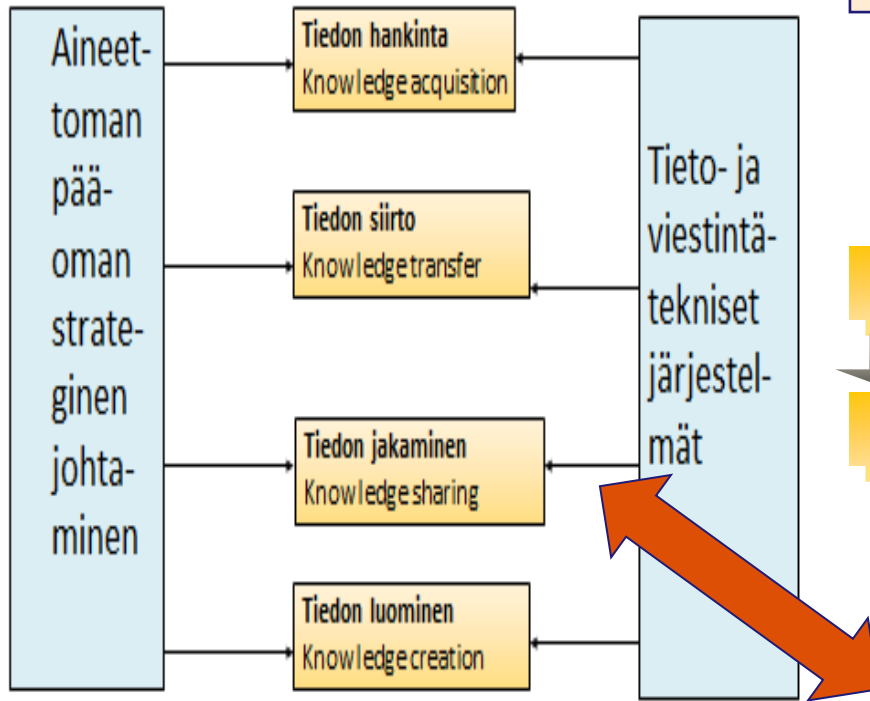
Aineettoman pääoman strateginen johtaminen

Tiedon hankinta
Knowledge acquisition

Tiedon siirto
Knowledge transfer

Tiedon jakaminen
Knowledge sharing

Tiedon luominen
Knowledge creation

Tieto- ja viestintätekniset järjestelmät